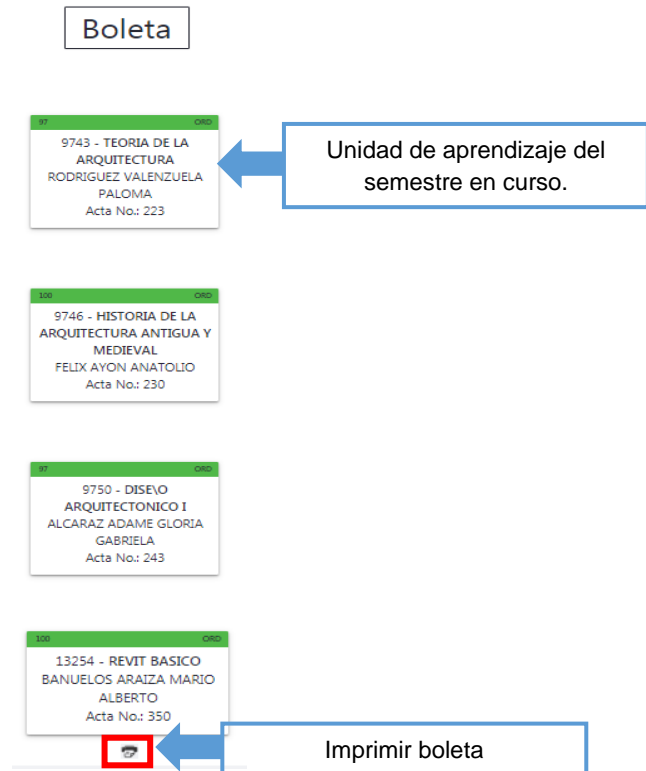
Boleta

97 ORD
9743 - TEORIA DE LA ARQUITECTURA
RODRIGUEZ VALENZUELA PALOMA
Acta No.: 223

Unidad de aprendizaje del semestre en curso.

100 ORD
9746 - HISTORIA DE LA ARQUITECTURA ANTIGUA Y MEDIEVAL
FELIX AYON ANATOLIO
Acta No.: 230

97 ORD
9750 - DISE\O ARQUITECTONICO I
ALCARAZ ADAME GLORIA GABRIELA
Acta No.: 243

100 ORD
13254 - REVIT BASICO
BANUELOS ARAIZA MARIO ALBERTO
Acta No.: 350

Imprimir boleta